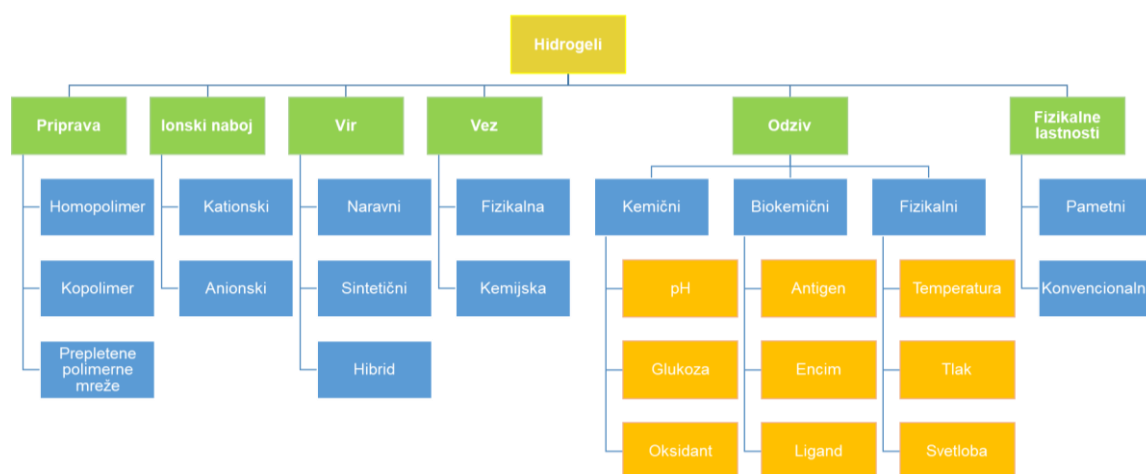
Hidrogeli

Priprava
Homopolimer
Kopolimer
Prepletene polimerne mreže

Ionski naboj
Kationski
Anionski

Vir
Naravni
Sintetični
Hibrid

Vez
Fizikalna
Kemijska

Odziv
Kemični
pH
Glukoza
Oksidant
Biokemični
Antigen
Encim
Ligand
Fizikalni
Temperatura
Tlak
Svetloba

Fizikalne lastnosti
Pametni
Konvencionalni